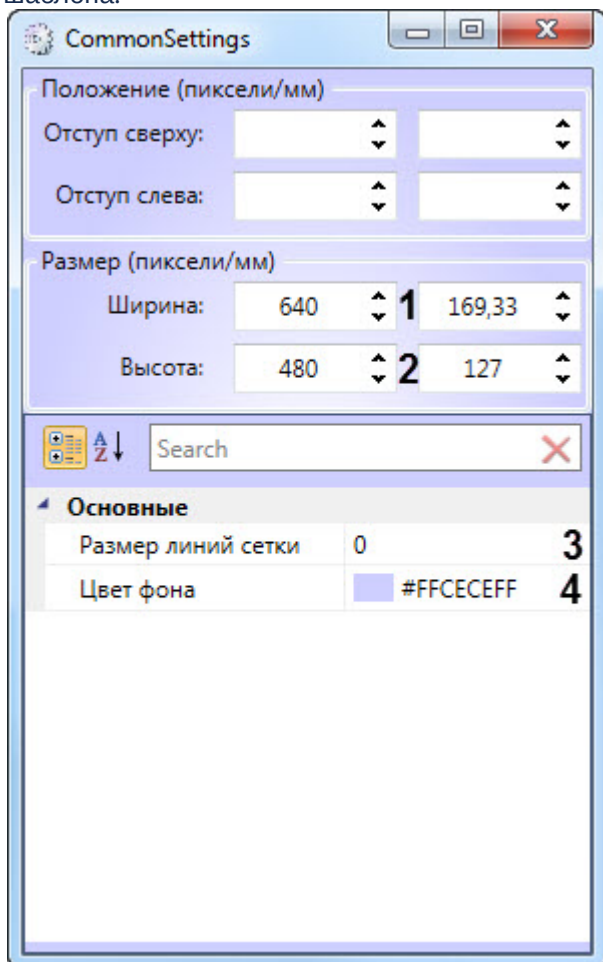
шаблона.

CommonSettings

Положение (пиксели/мм)

Отступ сверху:

Отступ слева:

Размер (пиксели/мм)

Ширина: 640 1 169,33

Высота: 480 2 127

Search

Основные

| Размер линий сетки | 0 | 3 |
|---|---|---|
| Цвет фона | #FFCECEFF | 4 |